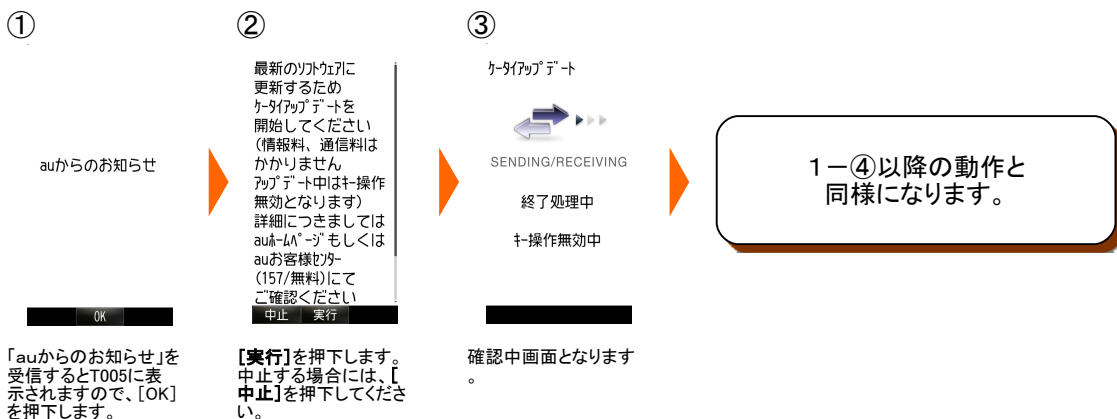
①

auからのお知らせ

OK

「auからのお知らせ」を受信するとT005に表示されますので、[OK]を押下します。

②

最新のｿﾌﾄｳｪｱに更新するためｹｰﾀｲｱｯﾌﾟﾃﾞｰﾄを開始してください(情報料、通信料はかかりませんｱｯﾌﾟﾃﾞｰﾄ中はｷｰ操作無効となります)詳細につきましてはauﾎｰﾑﾍﾟｰｼﾞもしくはauお客様ｾﾝﾀｰ(157/無料)にてご確認ください

中止 実行

[実行]を押下します。中止する場合には、[中止]を押下してください。

③

ｹｰﾀｲｱｯﾌﾟﾃﾞｰﾄ

SENDING/RECEIVING

終了処理中

ｷｰ操作無効中

確認中画面となります。

1－④以降の動作と同様になります。